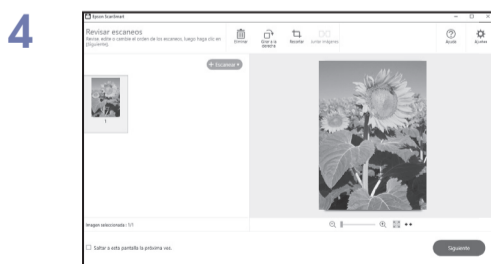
4

Epson ScanSmart

Revisar escaneos
Revise, edite o cambie el orden de los escaneos, luego haga clic en [Siguiente].

Eliminar
Girar a la derecha
Recortar
Juntar imágenes
Ayuda
Ajustes

+ Escanear

1

Imagen seleccionada: 1/1

Saltar a esta pantalla la próxima vez.

Siguiente